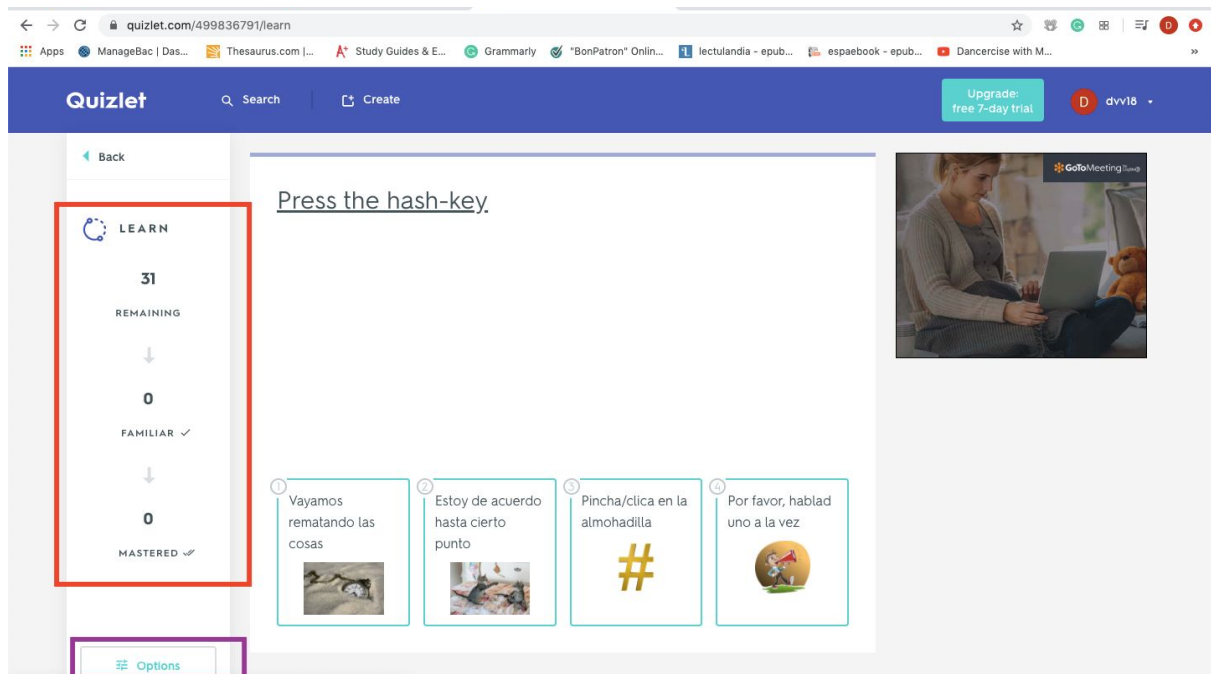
quizlet.com/499836791/learn

Apps ManageBac | Das... Thesaurus.com |... Study Guides & E... Grammarly "BonPatron" Onlin... lectulandia - epub... espaebook - epub... Dancercise with M...

Quizlet Search Create Upgrade: free 7-day trial D dvvl8

Back

LEARN

31

REMAINING

0

FAMILIAR ✓

0

MASTERED

Options

Press the hash-key

1 Vayamos rematando las cosas

2 Estoy de acuerdo hasta cierto punto

3 Pincha/clica en la almohadilla

#

4 Por favor, hablad uno a la vez

GoToMeeting